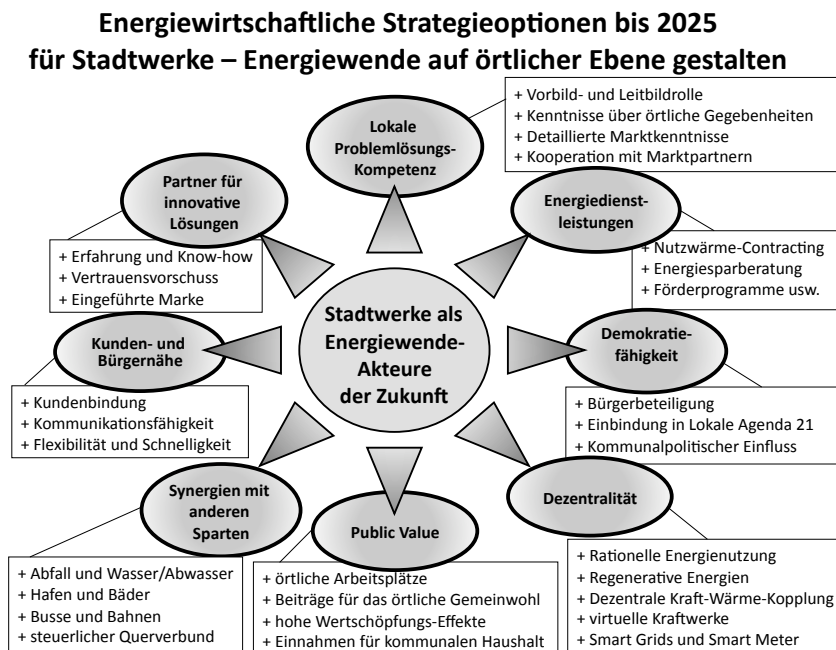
Energiewirtschaftliche Strategieoptionen bis 2025
für Stadtwerke – Energiewende auf örtlicher Ebene gestalten

Lokale Problemlösungs-Kompetenz

+ Vorbild- und Leitbildrolle
+ Kenntnisse über örtliche Gegebenheiten
+ Detaillierte Marktkenntnisse
+ Kooperation mit Marktpartnern

Partner für innovative Lösungen

+ Erfahrung und Know-how
+ Vertrauensvorschuss
+ Eingeführte Marke

Energiedienstleistungen

+ Nutzwärme-Contracting
+ Energiesparberatung
+ Förderprogramme usw.

Stadtwerke als Energiewende-Akteure der Zukunft

Kunden- und Bürgernähe

+ Kundenbindung
+ Kommunikationsfähigkeit
+ Flexibilität und Schnelligkeit

Demokratiefähigkeit

+ Bürgerbeteiligung
+ Einbindung in Lokale Agenda 21
+ Kommunalpolitischer Einfluss

Synergien mit anderen Sparten

+ Abfall und Wasser/Abwasser
+ Hafen und Bäder
+ Busse und Bahnen
+ steuerlicher Querverbund

Public Value

+ örtliche Arbeitsplätze
+ Beiträge für das örtliche Gemeinwohl
+ hohe Wertschöpfungs-Effekte
+ Einnahmen für kommunalen Haushalt

Dezentralität

+ Rationelle Energienutzung
+ Regenerative Energien
+ Dezentrale Kraft-Wärme-Kopplung
+ virtuelle Kraftwerke
+ Smart Grids und Smart Meter